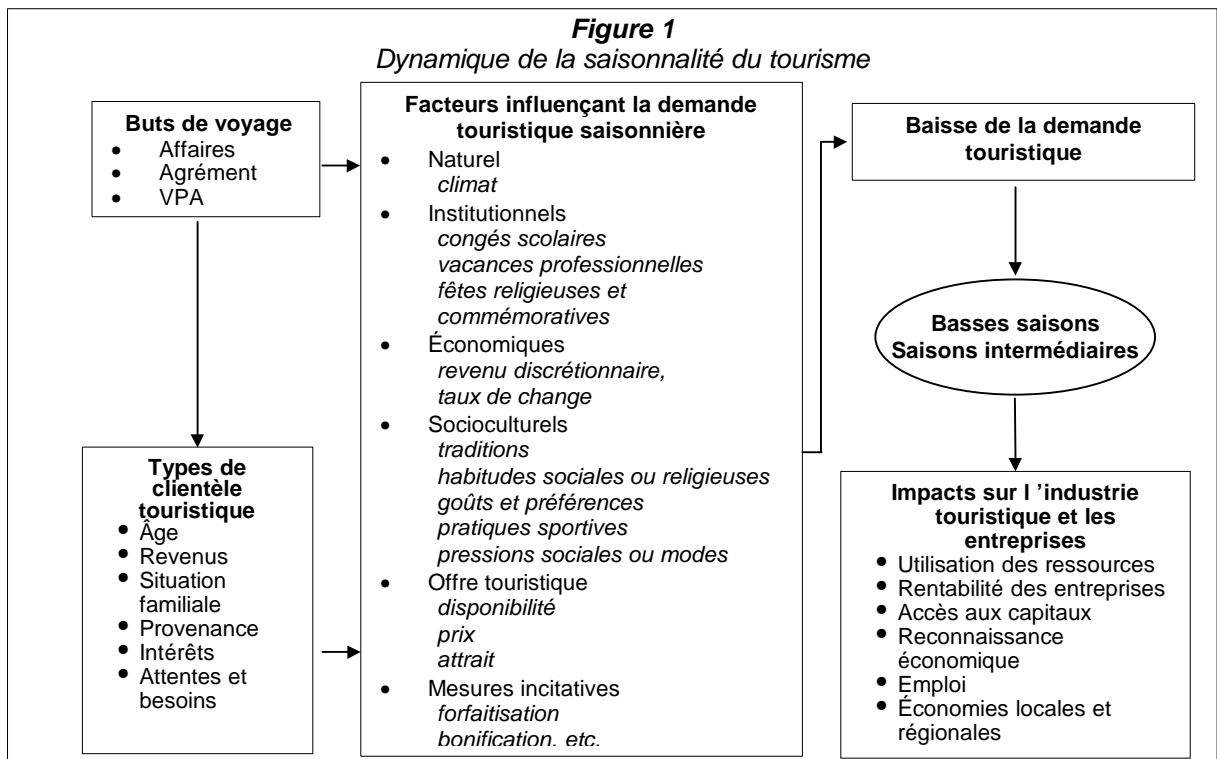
**Figure 1**
*Dynamique de la saisonnalité du tourisme*

**Buts de voyage**
- Affaires
- Agrément
- VPA

**Types de clientèle touristique**
- Âge
- Revenus
- Situation familiale
- Provenance
- Intérêts
- Attentes et besoins

**Facteurs influençant la demande touristique saisonnière**
- Naturel
*climat*
- Institutionnels
*congés scolaires*
*vacances professionnelles*
*fêtes religieuses et commémoratives*
- Économiques
*revenu discrétionnaire,*
*taux de change*
- Socioculturels
*traditions*
*habitudes sociales ou religieuses*
*goûts et préférences*
*pratiques sportives*
*pressions sociales ou modes*
- Offre touristique
*disponibilité*
*prix*
*attrait*
- Mesures incitatives
*forfaitisation*
*bonification, etc.*

**Baisse de la demande touristique**

**Basses saisons**
**Saisons intermédiaires**

**Impacts sur l 'industrie touristique et les entreprises**
- Utilisation des ressources
- Rentabilité des entreprises
- Accès aux capitaux
- Reconnaissance économique
- Emploi
- Économies locales et régionales